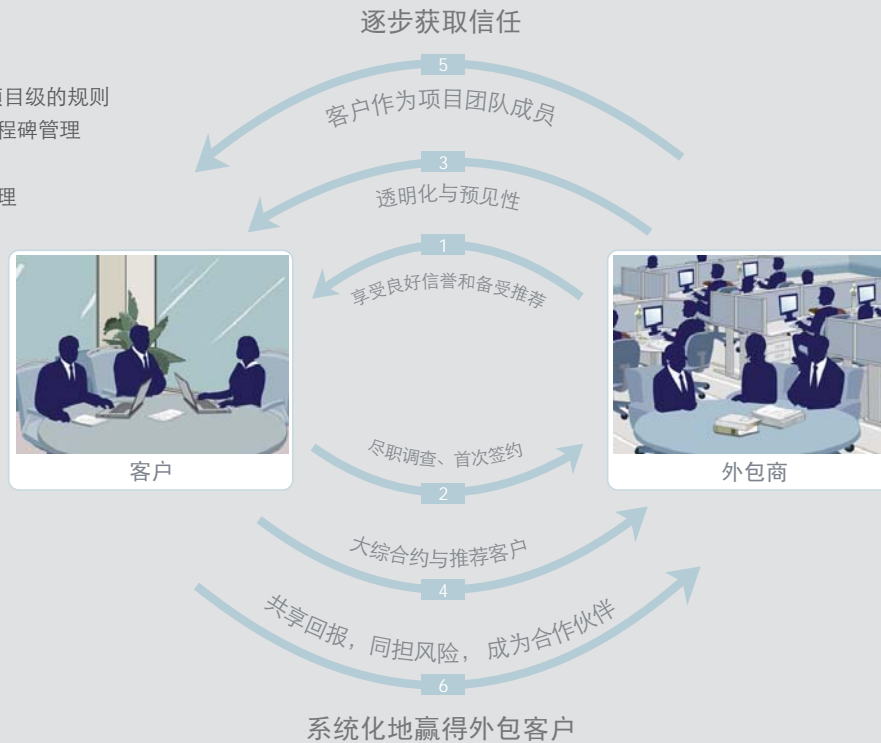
逐步获取信任

项目级的规则
程碑管理

理

5
客户作为项目团队成员

3
透明化与预见性

1
享受良好信誉和备受推荐

客户

外包商

尽职调查、首次签约
2

大综合约与推荐客户
4

共享回报，同担风险，成为合作伙伴
6

系统化地赢得外包客户